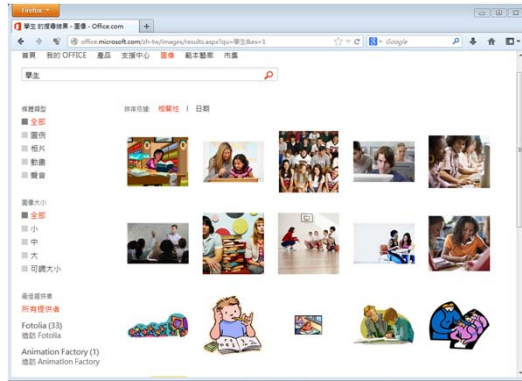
Firefox

學生 的搜尋結果 - 圖像 - Office.com
+

office.microsoft.com/zh-tw/images/results.aspx?qu=學生&ex=1
Google

首頁 我的 OFFICE 產品 支援中心 圖像 範本藝廊 市集

學生

媒體類型
全部
圖例
相片
動畫
聲音

排序依據: 相關性 | 日期

圖像大小
全部
小
中
大
可調大小

最佳提供者
所有提供者
Fotolia (33)
造訪 Fotolia
Animation Factory (1)
造訪 Animation Factory